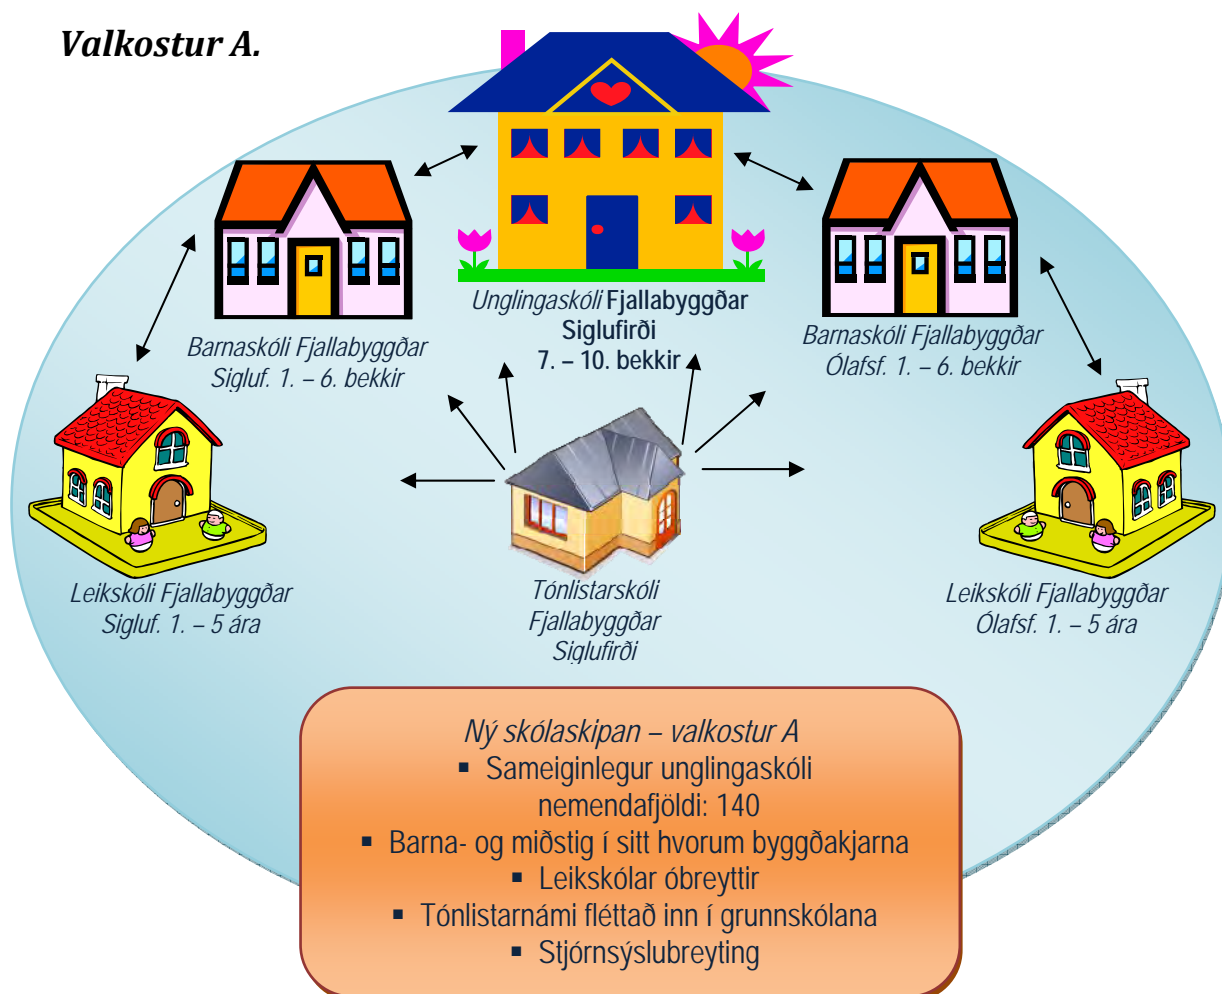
Valkostur A.

Unglingaskóli Fjallabyggðar Siglufirði 7. – 10. bekkir

Barnaskóli Fjallabyggðar Sigluf. 1. – 6. bekkir

Barnaskóli Fjallabyggðar Ólafsf. 1. – 6. bekkir

Leikskóli Fjallabyggðar Sigluf. 1. – 5 ára

Tónlistarskóli Fjallabyggðar Siglufirði

Leikskóli Fjallabyggðar Ólafsf. 1. – 5 ára

Ný skólaskipan – valkostur A
▪ Sameiginlegur unglingaskóli nemendafjöldi: 140
▪ Barna- og miðstig í sitt hvorum byggðakjarna
▪ Leikskólar óbreyttir
▪ Tónlistarnámi fléttað inn í grunnskólana
▪ Stjórnsýslubreyting